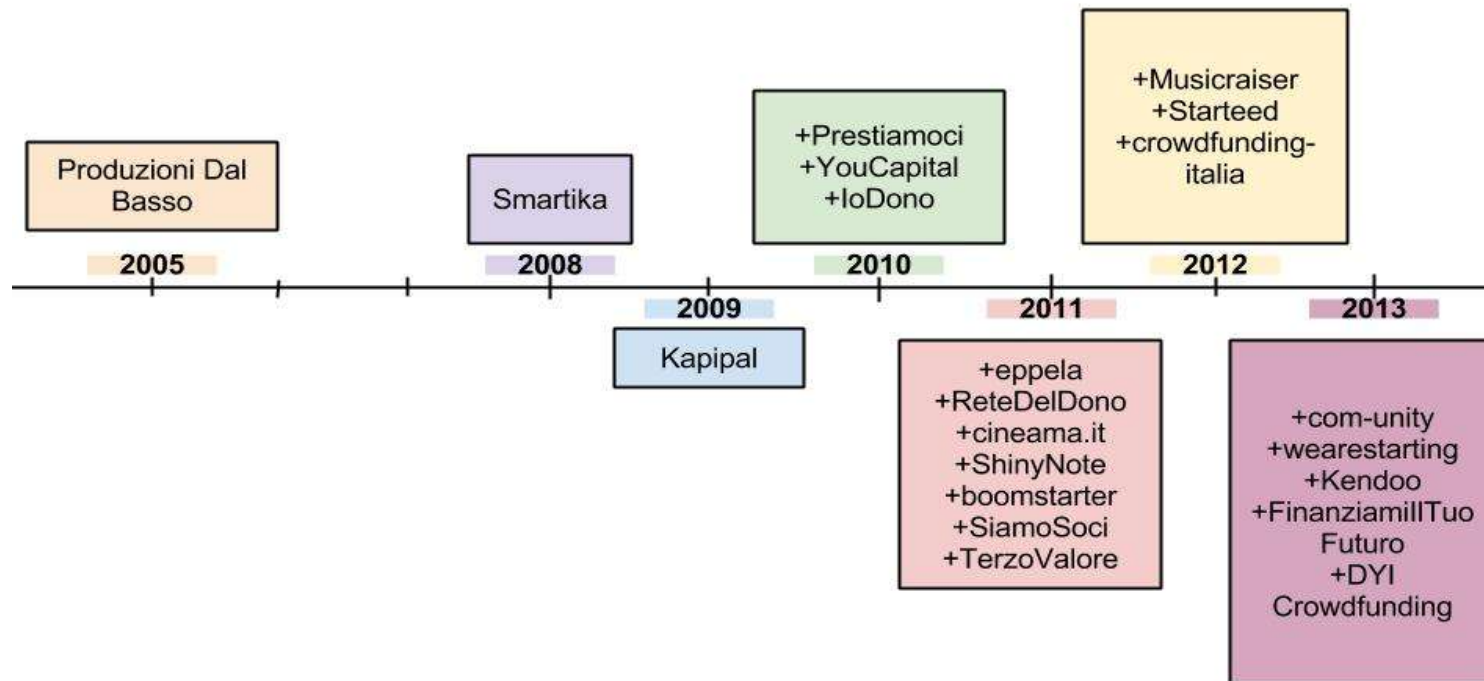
Produzioni Dal Basso

2005

Smartika

2008

2009

Kapipal

+Prestiamoci
+YouCapital
+IoDono

2010

2011

+eppela
+ReteDelDono
+cineama.it
+ShinyNote
+boomstarter
+SiamoSoci
+TerzoValore

+Musicraiser
+Starteed
+crowdfunding-italia

2012

2013

+com-unity
+wearestarting
+Kendoo
+FinanziamilTuo Futuro
+DYI Crowdfunding